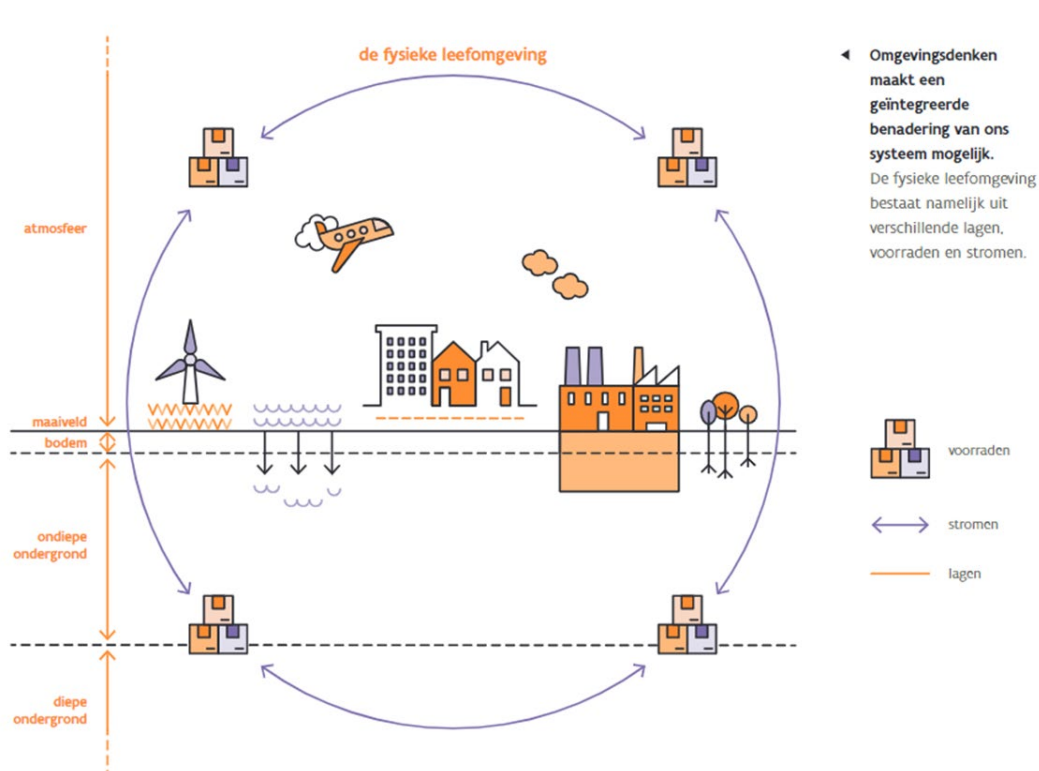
de fysieke leefomgeving

atmosfeer

maaiveld

bodem

ondiepe ondergrond

diepe ondergrond

**Omgevingsdenken maakt een geïntegreerde benadering van ons systeem mogelijk.** De fysieke leefomgeving bestaat namelijk uit verschillende lagen, voorraden en stromen.

voorraden

stromen

lagen